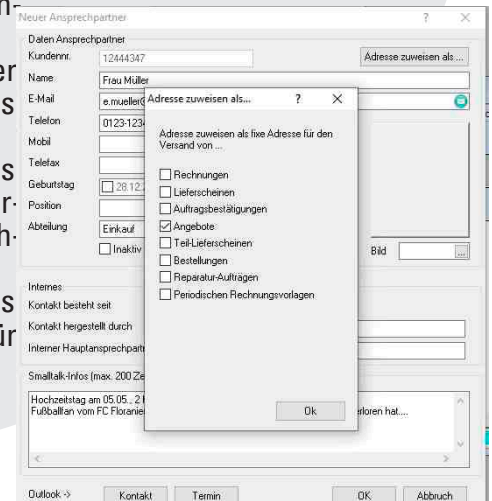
n
er
s
s
r·
h·
s
ir

Neuer Ansprechpartner ? ×

Daten Ansprechpartner
Kundennr. 12444347
Adresse zuweisen als ...
Name Frau Müller
E-Mail e.mueller(
Telefon 0123-1234
Mobil
Telefax
Geburtstag 28.12.
Position
Abteilung Einkauf
Inaktiv
Bild

Internes
Kontakt besteht seit
Kontakt hergestellt durch
Interner Hauptansprechpartn

Smalltalk-Infos (max. 200 Ze
Hochzeitstag am 05.05., 2
Fußballfan vom FC Floriani
erloren hat....

Outlook -> Kontakt Termin OK Abbruch

Adresse zuweisen als... ? ×

Adresse zuweisen als fixe Adresse für den Versand von ...

Rechnungen
Lieferscheinen
Auftragsbestätigungen
Angebote
Teil-Lieferscheinen
Bestellungen
Reparatur-Aufträgen
Periodischen Rechnungsvorlagen

Ok